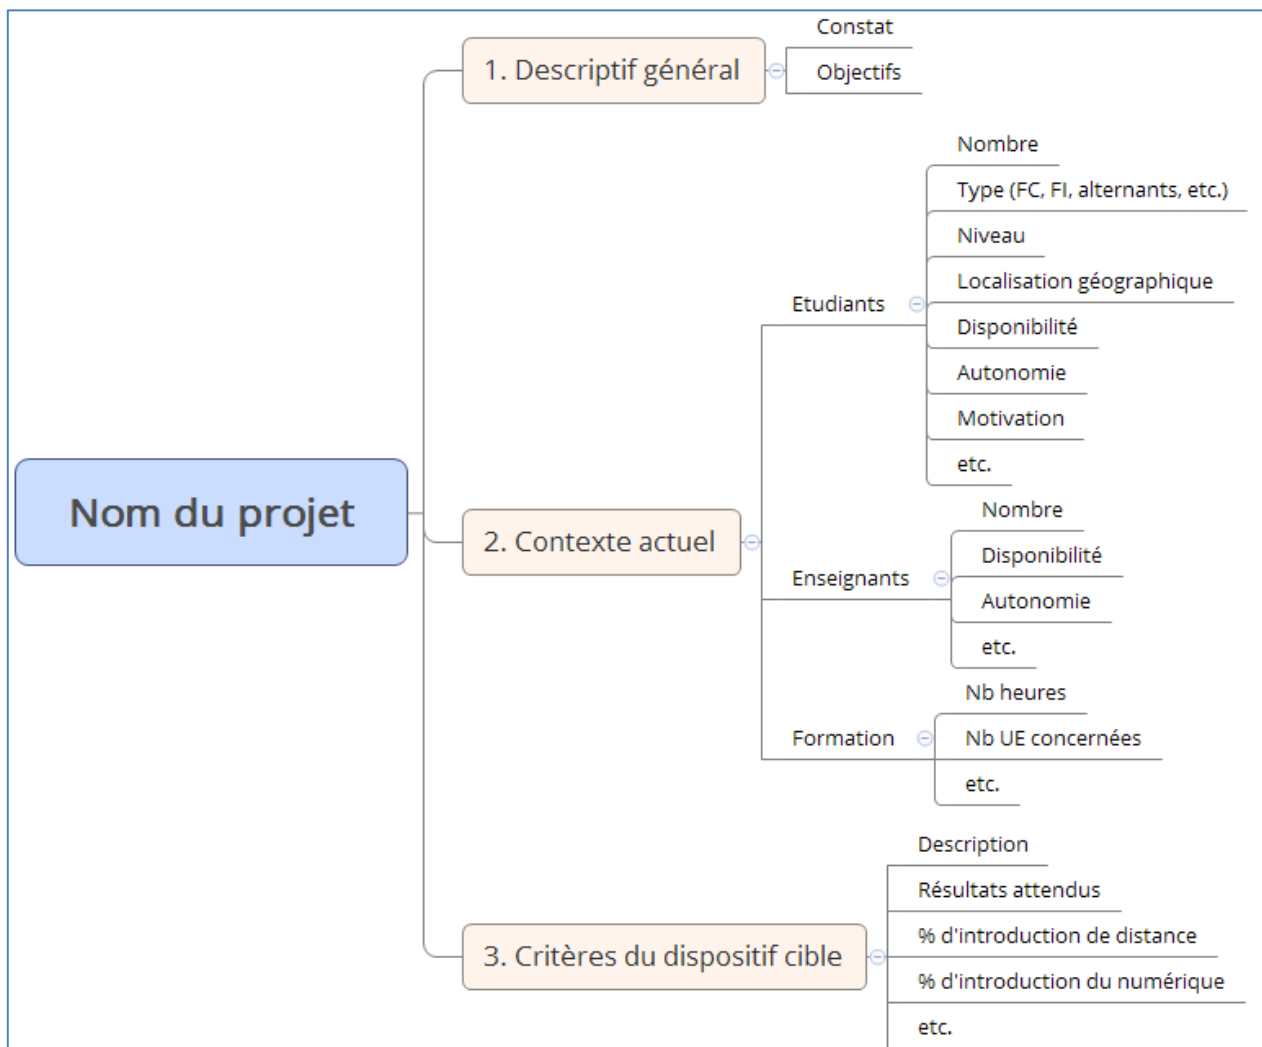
Nom du projet

1. Descriptif général
Constat
Objectifs

2. Contexte actuel
Etudiants
Nombre
Type (FC, FI, alternants, etc.)
Niveau
Localisation géographique
Disponibilité
Autonomie
Motivation
etc.

Enseignants
Nombre
Disponibilité
Autonomie
etc.

Formation
Nb heures
Nb UE concernées
etc.

3. Critères du dispositif cible
Description
Résultats attendus
% d'introduction de distance
% d'introduction du numérique
etc.